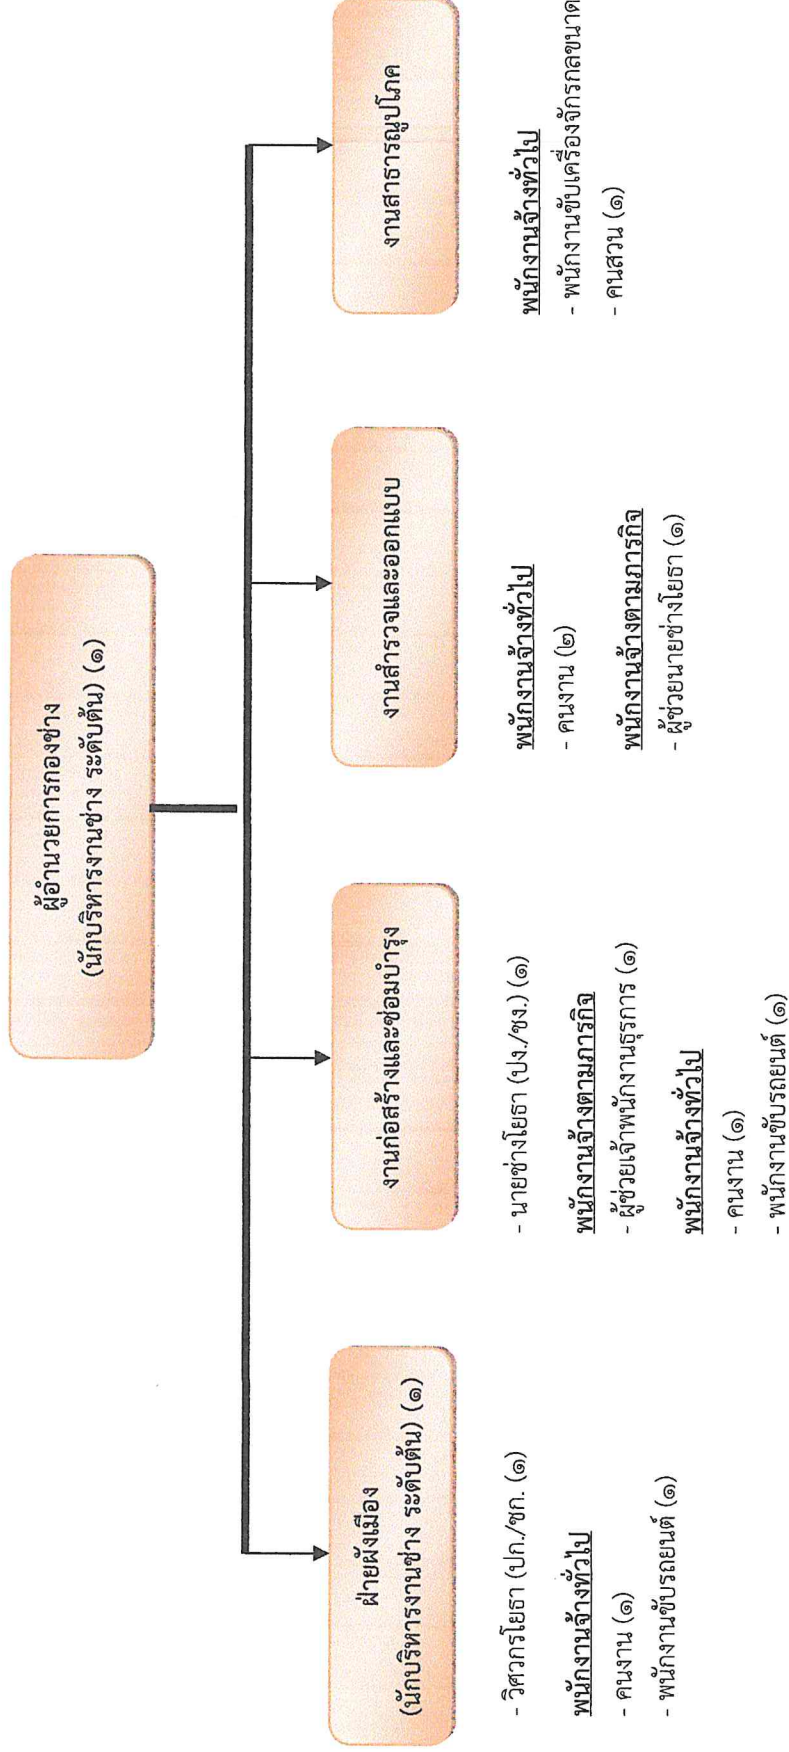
ผู้อำนวยการกองช่าง
(นักบริหารงานช่าง ระดับต้น) (๑)

ฝ่ายผังเมือง
(นักบริหารงานช่าง ระดับต้น) (๑)

- วิศวกรโยธา (ปก./ชก. (๑)

พนักงานจ้างทั่วไป
- คนงาน (๑)
- พนักงานขับรถยนต์ (๑)

งานก่อสร้างและซ่อมบำรุง

- นายช่างโยธา (ปง./ชง.) (๑)

พนักงานจ้างตามภารกิจ
- ผู้ช่วยเจ้าพนักงานธุรการ (๑)

พนักงานจ้างทั่วไป
- คนงาน (๑)
- พนักงานขับรถยนต์ (๑)

งานสำรวจและออกแบบ

พนักงานจ้างทั่วไป
- คนงาน (๒)

พนักงานจ้างตามภารกิจ
- ผู้ช่วยนายช่างโยธา (๑)

งานสาธารณูปโภค

พนักงานจ้างทั่วไป
- พนักงานขับเครื่องจักรกลขนาด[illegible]
- คนสวน (๑)